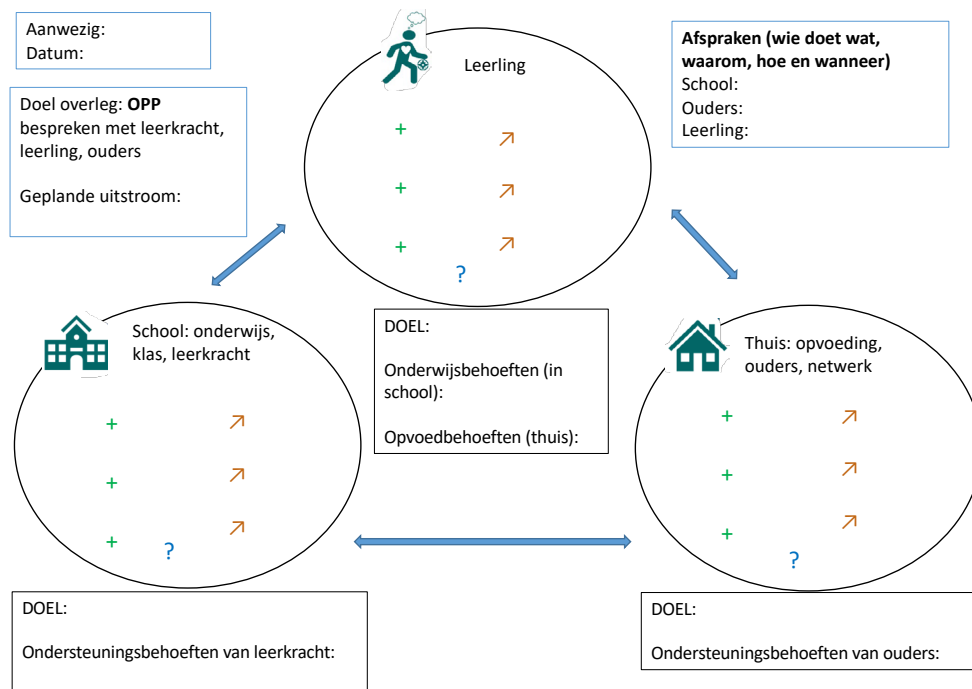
Aanwezig:
Datum:

Doel overleg: **OPP** bespreken met leerkracht, leerling, ouders

Geplande uitstroom:

Leerling

+ ↗
+ ↗
+ ↗
?

Afspraken (wie doet wat, waarom, hoe en wanneer)
School:
Ouders:
Leerling:

School: onderwijs, klas, leerkracht

+ ↗
+ ↗
+ ↗
?

DOEL:

Onderwijsbehoeften (in school):

Opvoedbehoeften (thuis):

Thuis: opvoeding, ouders, netwerk

+ ↗
+ ↗
+ ↗
?

DOEL:

Ondersteuningsbehoeften van leerkracht:

DOEL:

Ondersteuningsbehoeften van ouders: